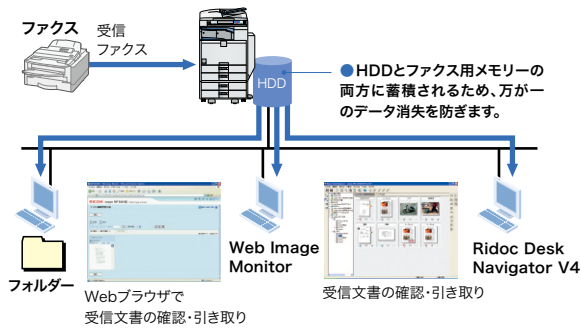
ファクス

受信
ファクス

HDD

●HDDとファクス用メモリーの両方に蓄積されるため、万が一のデータ消失を防ぎます。

フォルダー

Webブラウザで
受信文書の確認・引き取り

Web Image
Monitor

受信文書の確認・引き取り

Ridoc Desk
Navigator V4